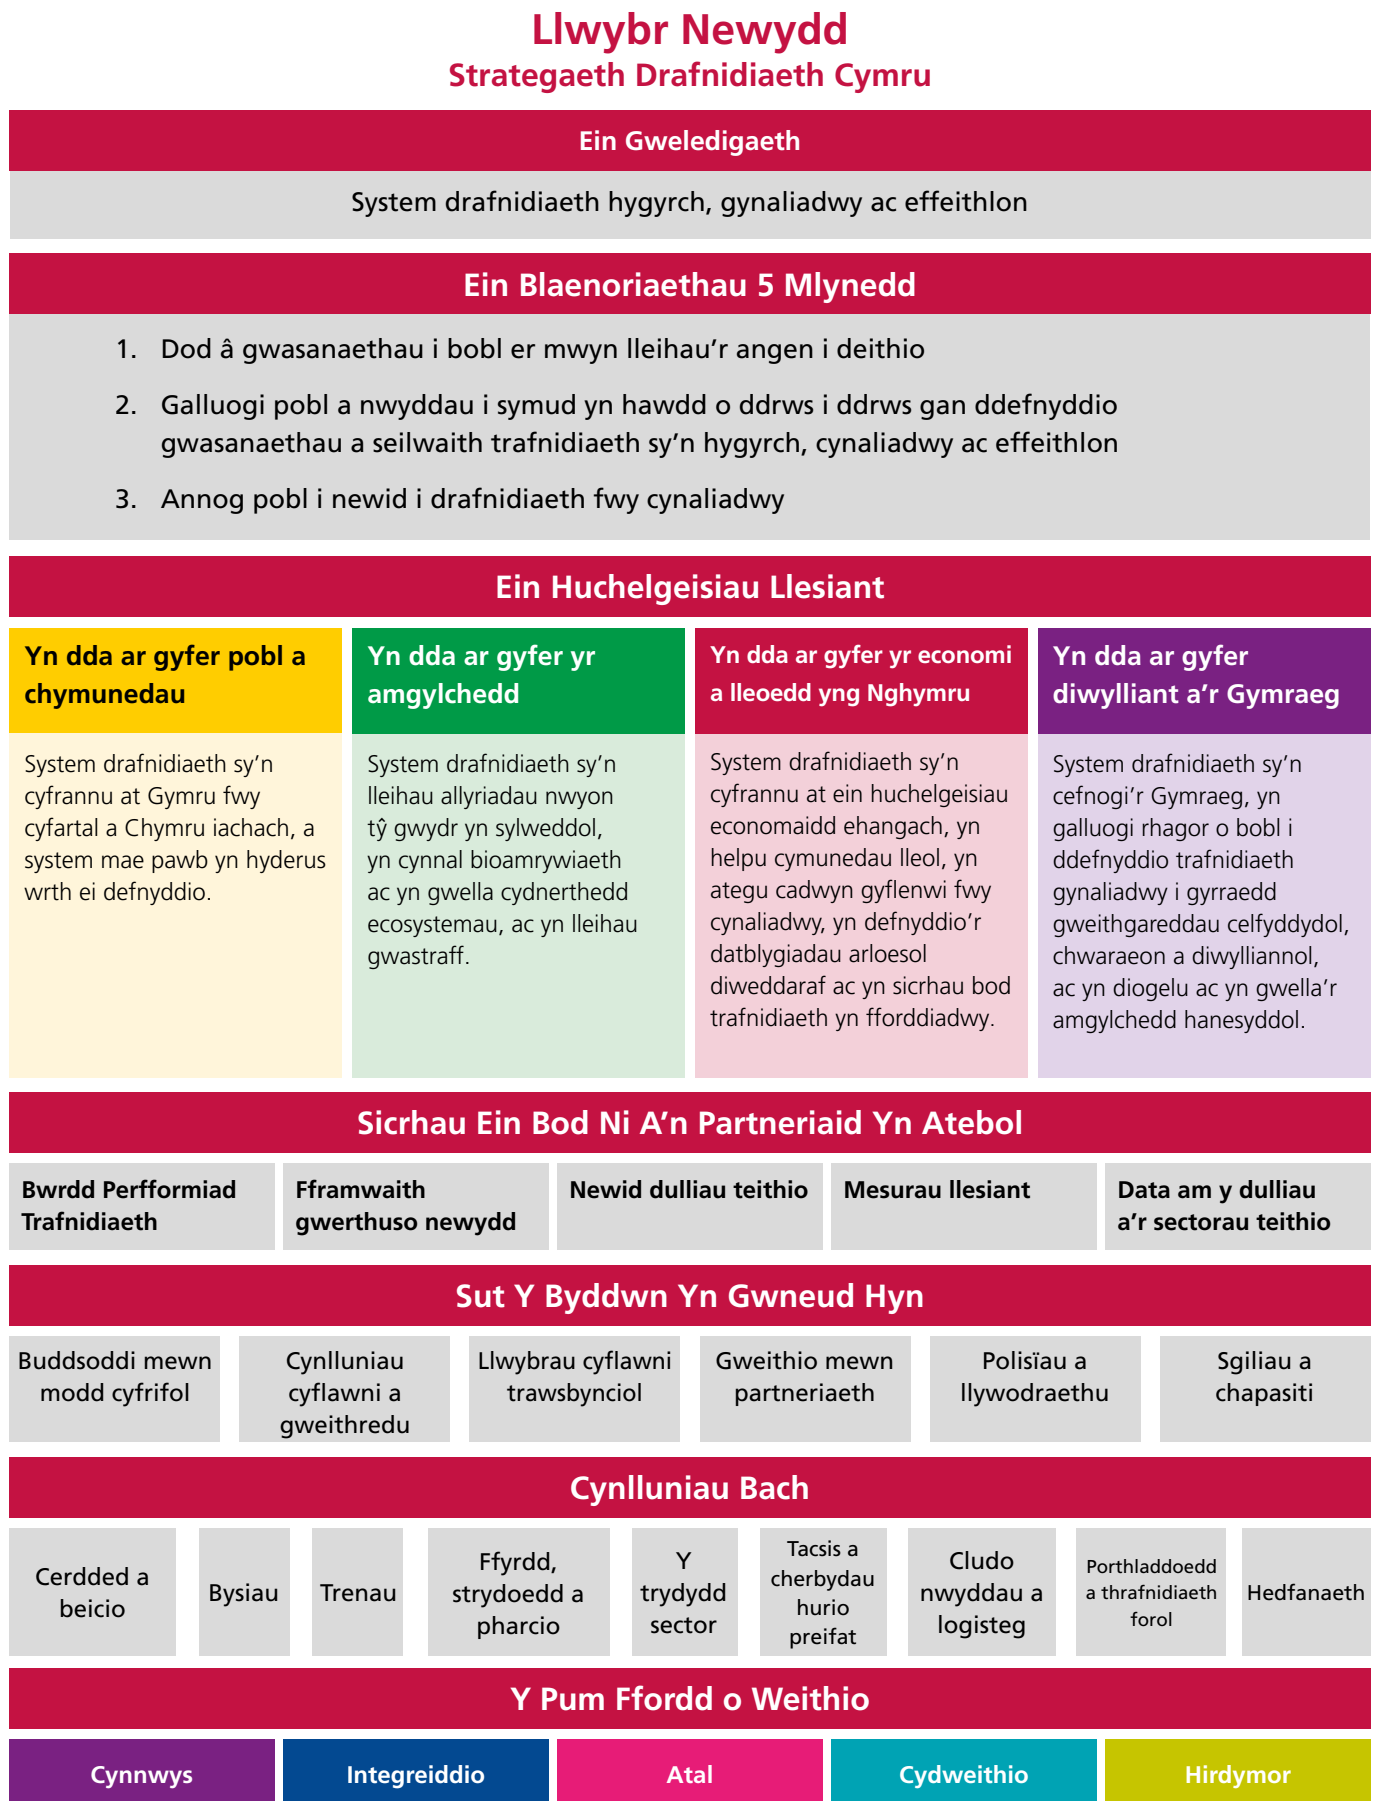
Llwybr Newydd
Strategaeth Drafnidiaeth Cymru

Ein Gweledigaeth

System drafnidiaeth hygyrch, gynaliadwy ac effeithlon

Ein Blaenoriaethau 5 Mlynedd

1. Dod â gwasanaethau i bobl er mwyn lleihau'r angen i deithio

2. Galluogi pobl a nwyddau i symud yn hawdd o ddrws i ddrws gan ddefnyddio gwasanaethau a seilwaith trafnidiaeth sy'n hygyrch, cynaliadwy ac effeithlon

3. Annog pobl i newid i drafnidiaeth fwy cynaliadwy

Ein Huchelgeisiau Llesiant

Yn dda ar gyfer pobl a chymunedau

System drafnidiaeth sy'n cyfrannu at Gymru fwy cyfartal a Chymru iachach, a system mae pawb yn hyderus wrth ei defnyddio.

Yn dda ar gyfer yr amgylchedd

System drafnidiaeth sy'n lleihau allyriadau nwyon tŷ gwydr yn sylweddol, yn cynnal bioamrywiaeth ac yn gwella cydnerthedd ecosystemau, ac yn lleihau gwastraff.

Yn dda ar gyfer yr economi a lleoedd yng Nghymru

System drafnidiaeth sy'n cyfrannu at ein huchelgeisiau economaidd ehangach, yn helpu cymunedau lleol, yn ategu cadwyn gyflenwi fwy cynaliadwy, yn defnyddio'r datblygiadau arloesol diweddaraf ac yn sicrhau bod trafnidiaeth yn fforddiadwy.

Yn dda ar gyfer diwylliant a'r Gymraeg

System drafnidiaeth sy'n cefnogi'r Gymraeg, yn galluogi rhagor o bobl i ddefnyddio trafnidiaeth gynaliadwy i gyrraedd gweithgareddau celfyddydol, chwaraeon a diwylliannol, ac yn diogelu ac yn gwella'r amgylchedd hanesyddol.

Sicrhau Ein Bod Ni A'n Partneriaid Yn Atebol

Bwrdd Perfformiad Trafnidiaeth

Fframwaith gwerthuso newydd

Newid dulliau teithio

Mesurau llesiant

Data am y dulliau a'r sectorau teithio

Sut Y Byddwn Yn Gwneud Hyn

Buddsoddi mewn modd cyfrifol

Cynlluniau cyflawni a gweithredu

Llwybrau cyflawni trawsbynciol

Gweithio mewn partneriaeth

Polisïau a llywodraethu

Sgiliau a chapasiti

Cynlluniau Bach

Cerdded a beicio

Bysiau

Trenau

Ffyrdd, strydoedd a pharcio

Y trydydd sector

Tacsis a cherbydau hurio preifat

Cludo nwyddau a logisteg

Porthladdoedd a thrafnidiaeth forol

Hedfanaeth

Y Pum Ffordd o Weithio

Cynnwys

Integreiddio

Atal

Cydweithio

Hirdymor